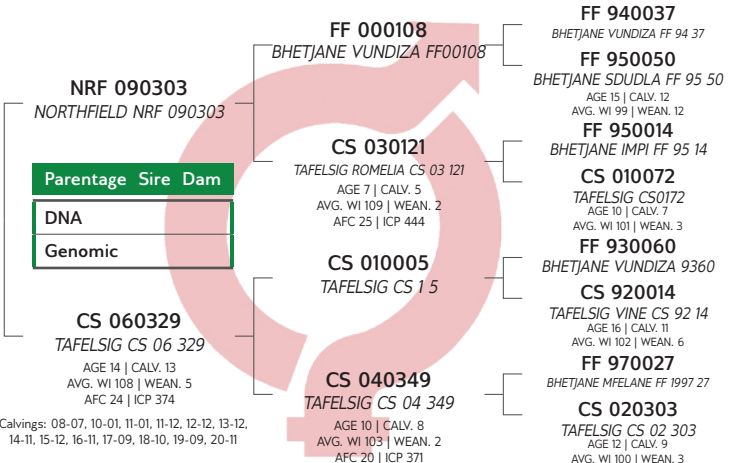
NRF 090303
NORTHFIELD NRF 090303

Parentage Sire Dam

DNA

Genomic

CS 060329
TAFELSIG CS 06 329
AGE 14 | CALV. 13
AVG. WI 108 | WEAN. 5
AFC 24 | ICP 374

Calvings: 08-07, 10-01, 11-01, 11-12, 12-12, 13-12, 14-11, 15-12, 16-11, 17-09, 18-10, 19-09, 20-11

FF 000108
BHETJANE VUNDIZA FF00108

CS 030121
TAFELSIG ROMELIA CS 03 121
AGE 7 | CALV. 5
AVG. WI 109 | WEAN. 2
AFC 25 | ICP 444

CS 010005
TAFELSIG CS 1 5

CS 040349
TAFELSIG CS 04 349
AGE 10 | CALV. 8
AVG. WI 103 | WEAN. 2
AFC 20 | ICP 371

FF 940037
BHETJANE VUNDIZA FF 94 37

FF 950050
BHETJANE SDUDLA FF 95 50
AGE 15 | CALV. 12
AVG. WI 99 | WEAN. 12

FF 950014
BHETJANE IMPI FF 95 14

CS 010072
TAFELSIG CS0172
AGE 10 | CALV. 7
AVG. WI 101 | WEAN. 3

FF 930060
BHETJANE VUNDIZA 9360

CS 920014
TAFELSIG VINE CS 92 14
AGE 16 | CALV. 11
AVG. WI 102 | WEAN. 6

FF 970027
BHETJANE MFELANE FF 1997 27

CS 020303
TAFELSIG CS 02 303
AGE 12 | CALV. 9
AVG. WI 100 | WEAN. 3